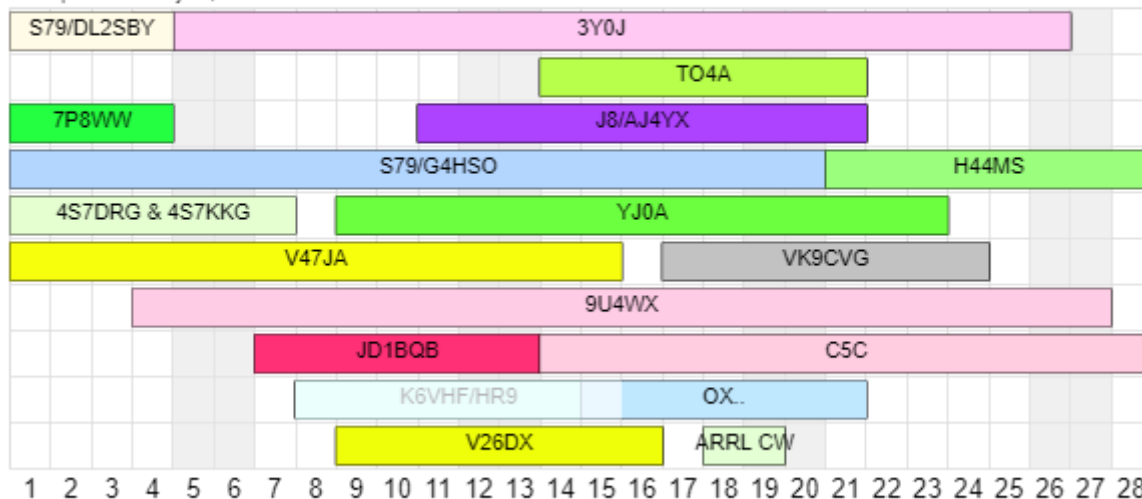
S79/DL2SBY 3Y0J
TO4A
7P8WW J8/AJ4YX
S79/G4HSO H44MS
4S7DRG & 4S7KKG YJ0A
V47JA VK9CVG
9U4WX
JD1BQB C5C
K6VHF/HR9 OX..
V26DX ARRL CW
1 2 3 4 5 6 7 8 9 10 11 12 13 14 15 16 17 18 19 20 21 22 23 24 25 26 27 28